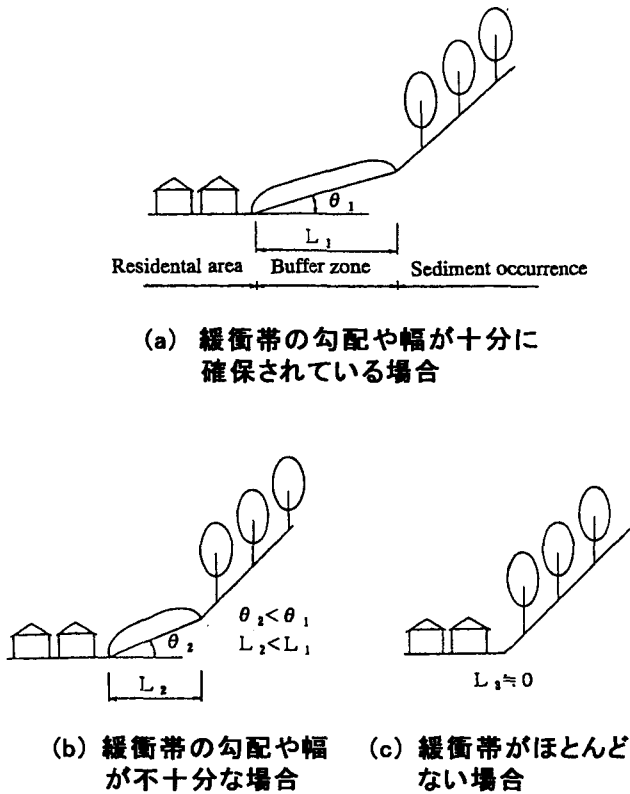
$\theta_1$

$L_1$

Residental area　Buffer zone　Sediment occurrence

(a) 緩衝帯の勾配や幅が十分に確保されている場合

$\theta_2$

$L_2$

$\theta_2<\theta_1$
$L_2<L_1$

$L_3 \fallingdotseq 0$

(b) 緩衝帯の勾配や幅が不十分な場合

(c) 緩衝帯がほとんどない場合